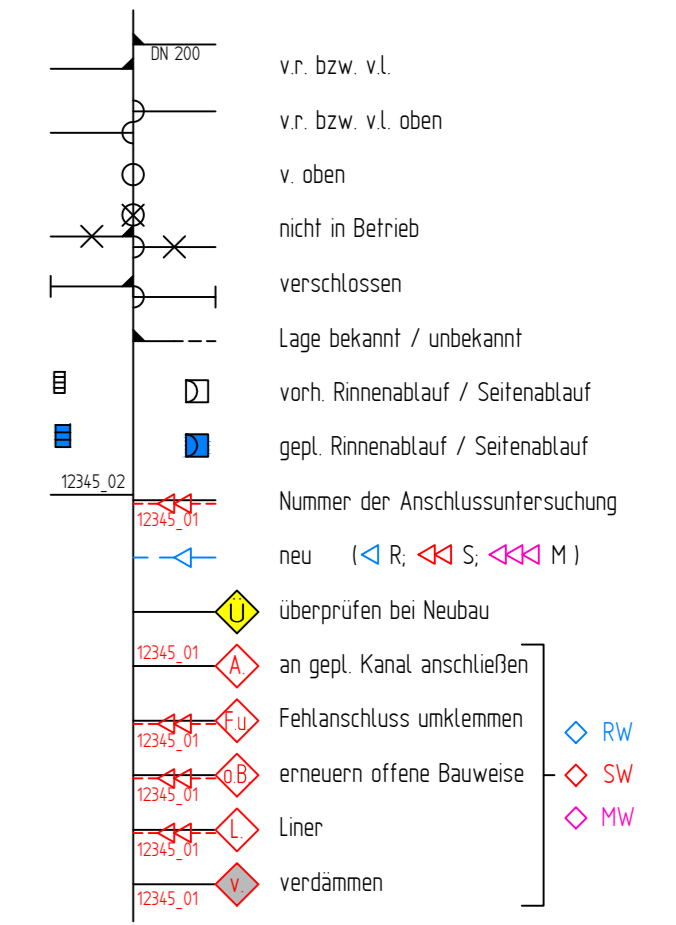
DN 200
v.r. bzw. v.l.
v.r. bzw. v.l. oben
v. oben
nicht in Betrieb
verschlossen
Lage bekannt / unbekannt
vorh. Rinnenablauf / Seitenablauf
gepl. Rinnenablauf / Seitenablauf
12345_02
12345_01
Nummer der Anschlussuntersuchung
neu (◁ R; ◁◁ S; ◁◁◁ M )
Ü
überprüfen bei Neubau
12345_01
A.
an gepl. Kanal anschließen
12345_01
F.u.
Fehlanschluss umklemmen
12345_01
o.B.
erneuern offene Bauweise
12345_01
L.
Liner
12345_01
v.
verdämmen
◇ RW
◇ SW
◇ MW